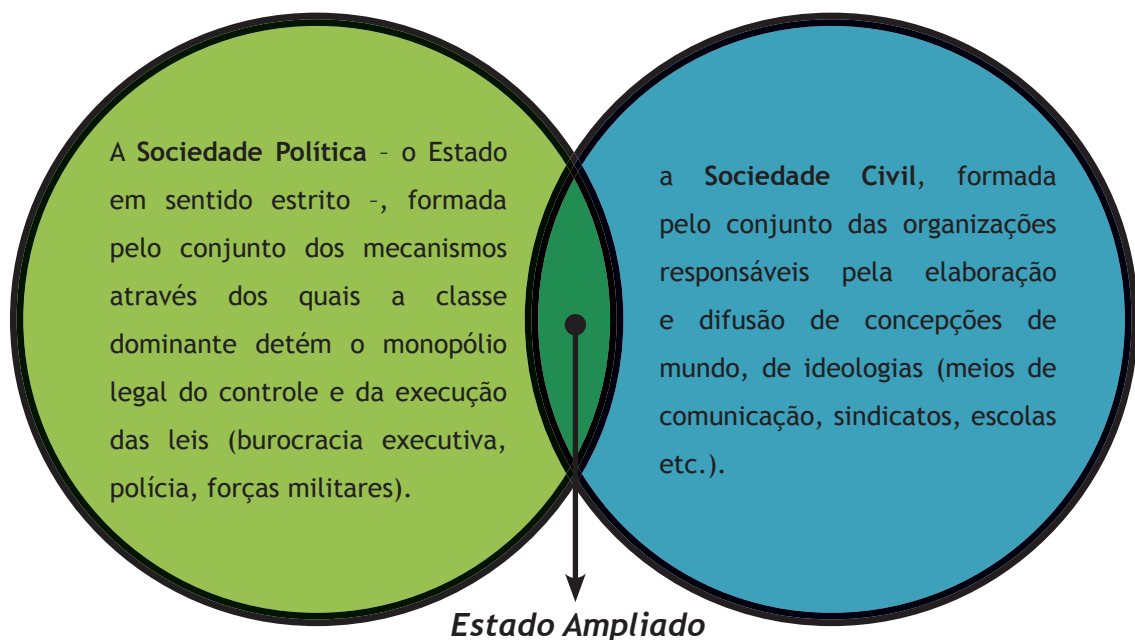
A **Sociedade Política** – o Estado em sentido estrito –, formada pelo conjunto dos mecanismos através dos quais a classe dominante detém o monopólio legal do controle e da execução das leis (burocracia executiva, polícia, forças militares).

a **Sociedade Civil**, formada pelo conjunto das organizações responsáveis pela elaboração e difusão de concepções de mundo, de ideologias (meios de comunicação, sindicatos, escolas etc.).

*Estado Ampliado*